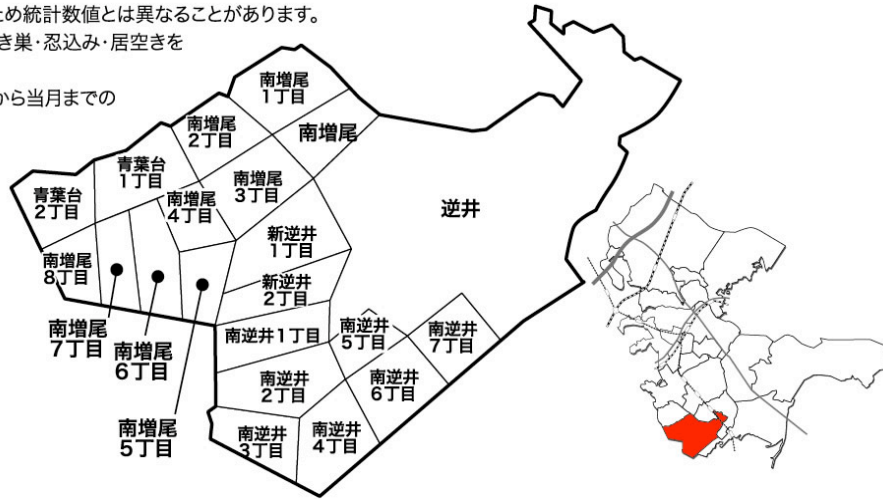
ため統計数値とは異なることがあります。
き巣・忍込み・居空きを

から当月までの

南増尾
1丁目

南増尾
2丁目

南増尾

青葉台
1丁目

青葉台
2丁目

南増尾
4丁目

南増尾
3丁目

逆井

新逆井
1丁目

南増尾
8丁目

新逆井
2丁目

南増尾
7丁目

南増尾
6丁目

南逆井1丁目

南逆井
5丁目

南逆井
7丁目

南逆井
2丁目

南逆井
6丁目

南増尾
5丁目

南逆井
3丁目

南逆井
4丁目